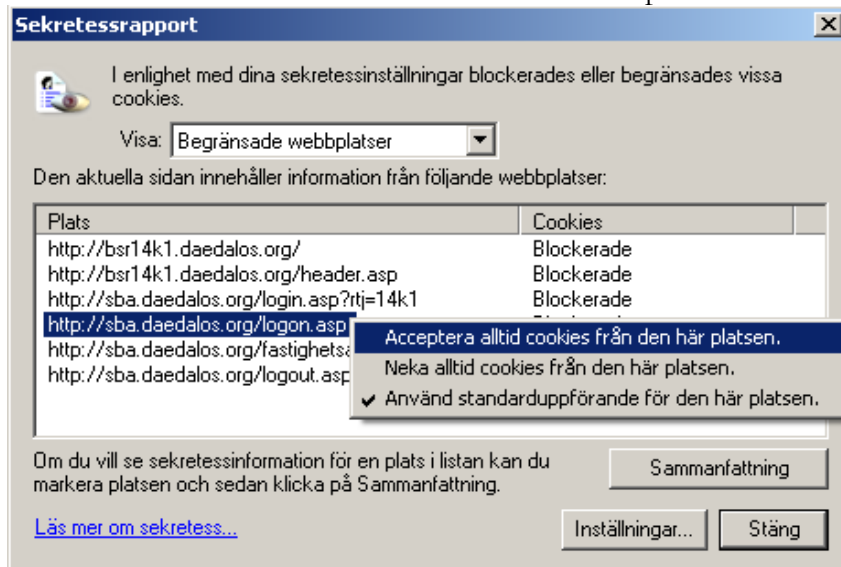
Sekretessrapport

I enlighet med dina sekretessinställningar blockerades eller begränsades vissa cookies.

Visa: Begränsade webbplatser

Den aktuella sidan innehåller information från följande webbplatser:

| Plats | Cookies |
|---|---|
| http://bsr14k1.daedalos.org/ | Blockerade |
| http://bsr14k1.daedalos.org/header.asp | Blockerade |
| http://sba.daedalos.org/login.asp?rtj=14k1 | Blockerade |
| http://sba.daedalos.org/logon.asp | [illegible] |
| http://sba.daedalos.org/fastighets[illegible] | |
| http://sba.daedalos.org/logout.asp | |

Acceptera alltid cookies från den här platsen.
Neka alltid cookies från den här platsen.
✔ Använd standarduppförande för den här platsen.

Om du vill se sekretessinformation för en plats i listan kan du markera platsen och sedan klicka på Sammanfattning.

Sammanfattning

Läs mer om sekretess...

Inställningar...

Stäng